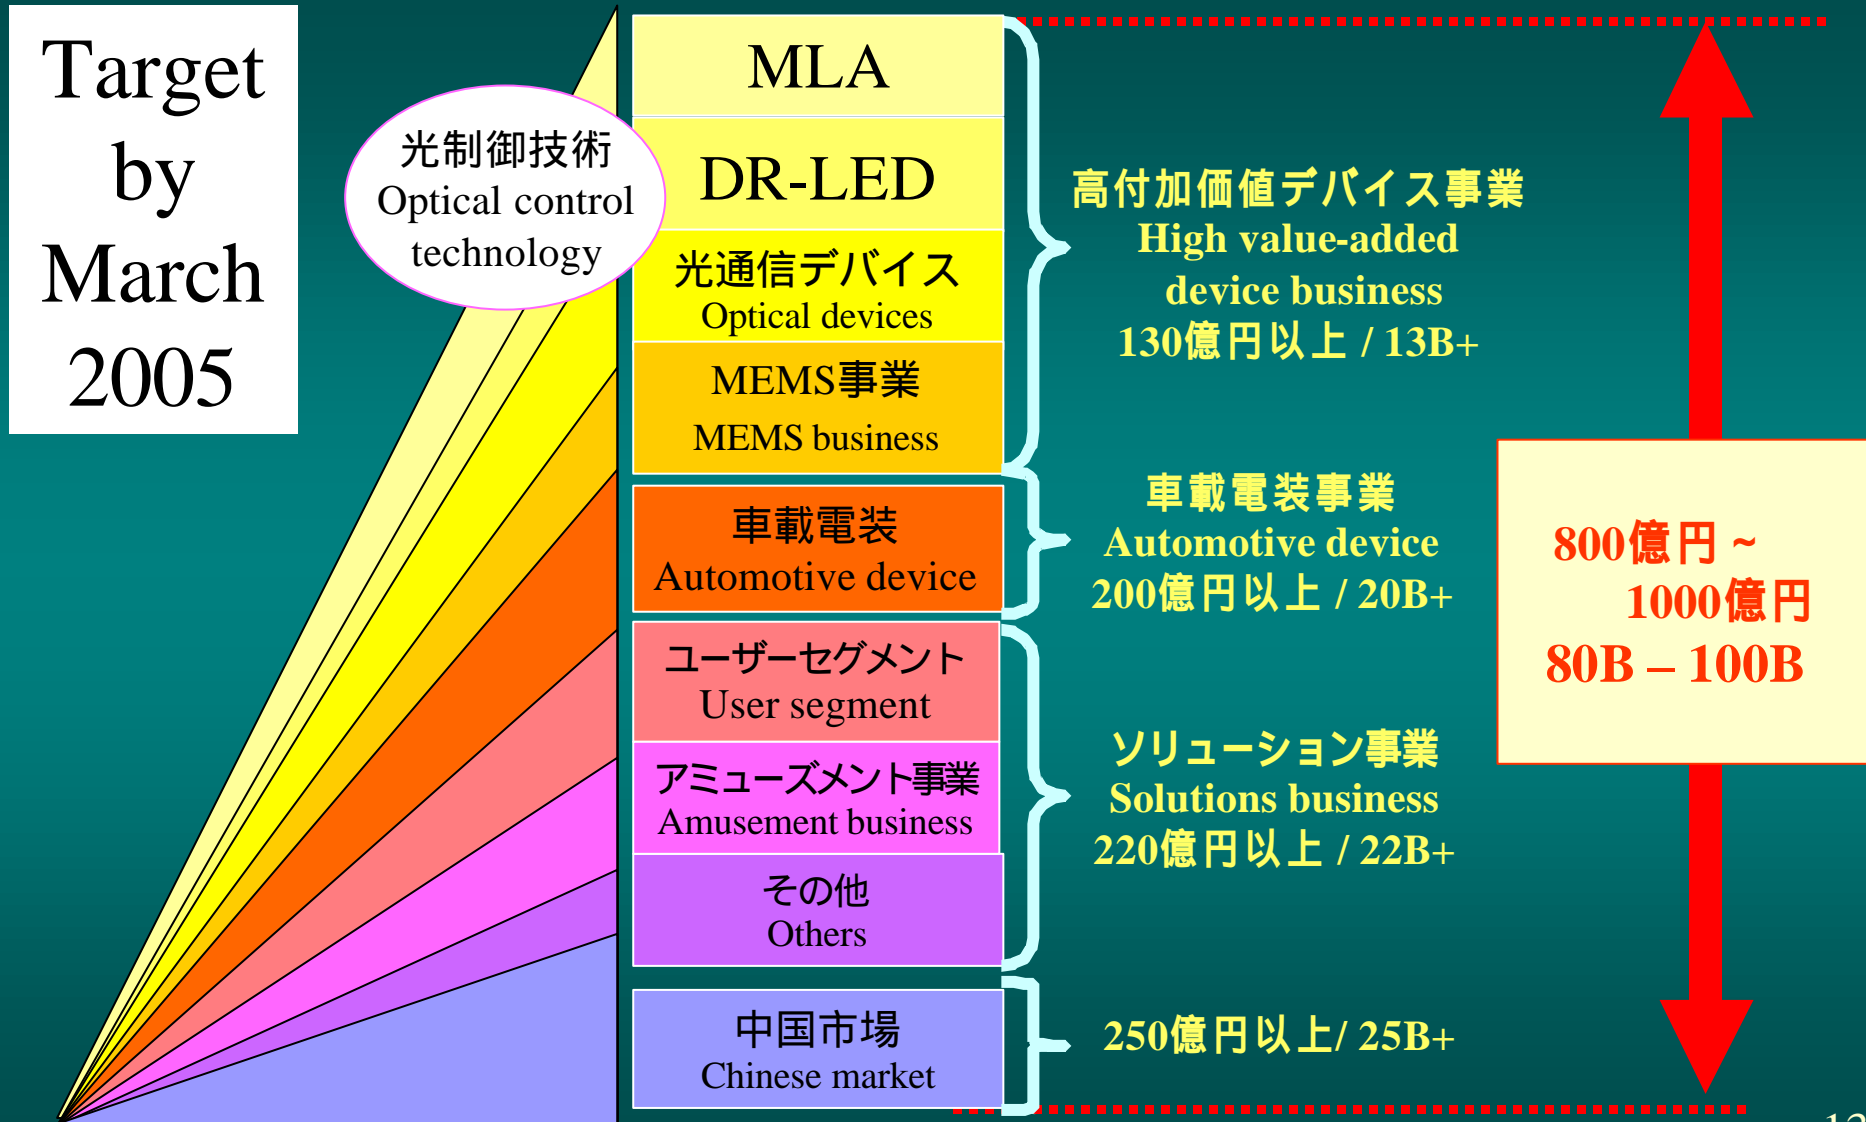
Target by March 2005

光制御技術
Optical control technology

MLA

DR-LED

光通信デバイス
Optical devices

MEMS事業
MEMS business

車載電装
Automotive device

ユーザーセグメント
User segment

アミューズメント事業
Amusement business

その他
Others

中国市場
Chinese market

高付加価値デバイス事業
High value-added device business
130億円以上 / 13B+

車載電装事業
Automotive device
200億円以上 / 20B+

ソリューション事業
Solutions business
220億円以上 / 22B+

250億円以上/ 25B+

800億円 ~ 1000億円
80B – 100B

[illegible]